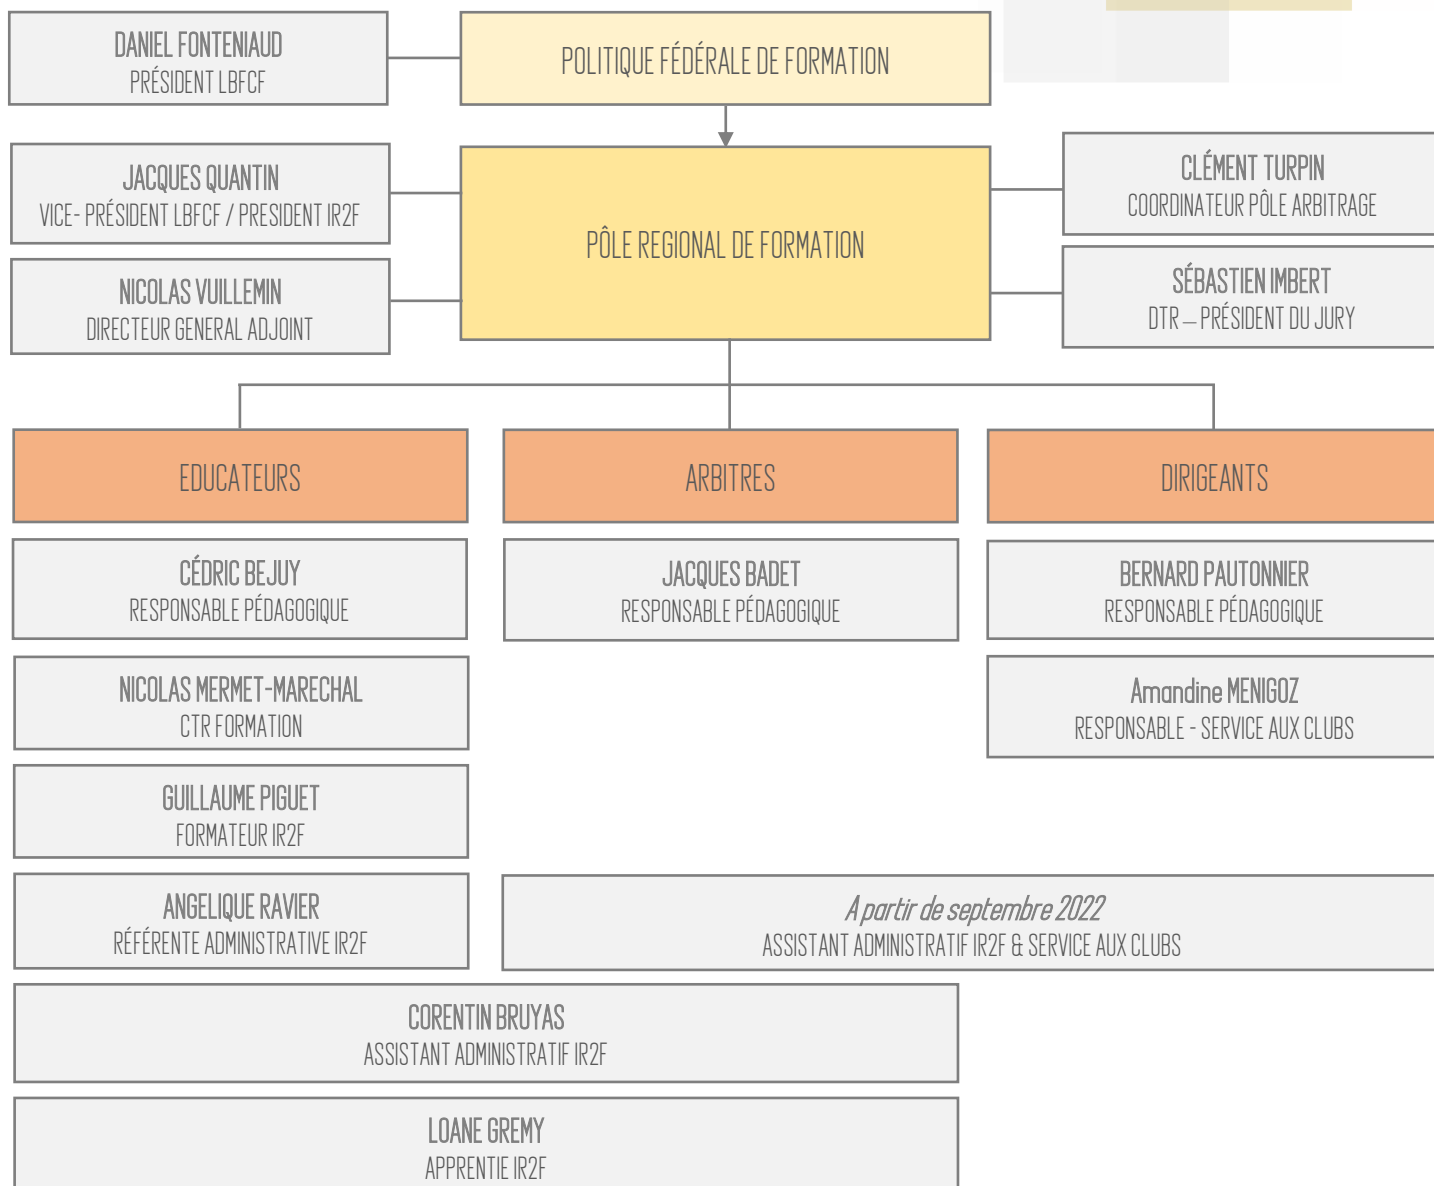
DANIEL FONTENIAUD
PRÉSIDENT LBFCF

POLITIQUE FÉDÉRALE DE FORMATION

JACQUES QUANTIN
VICE- PRÉSIDENT LBFCF / PRESIDENT IR2F

NICOLAS VUILLEMIN
DIRECTEUR GENERAL ADJOINT

PÔLE REGIONAL DE FORMATION

CLÉMENT TURPIN
COORDINATEUR PÔLE ARBITRAGE

SÉBASTIEN IMBERT
DTR – PRÉSIDENT DU JURY

EDUCATEURS

ARBITRES

DIRIGEANTS

CÉDRIC BEJUY
RESPONSABLE PÉDAGOGIQUE

NICOLAS MERMET-MARECHAL
CTR FORMATION

GUILLAUME PIGUET
FORMATEUR IR2F

ANGELIQUE RAVIER
RÉFÉRENTE ADMINISTRATIVE IR2F

JACQUES BADET
RESPONSABLE PÉDAGOGIQUE

BERNARD PAUTONNIER
RESPONSABLE PÉDAGOGIQUE

Amandine MENIGOZ
RESPONSABLE - SERVICE AUX CLUBS

A partir de septembre 2022
ASSISTANT ADMINISTRATIF IR2F & SERVICE AUX CLUBS

CORENTIN BRUYAS
ASSISTANT ADMINISTRATIF IR2F

LOANE GREMY
APPRENTIE IR2F